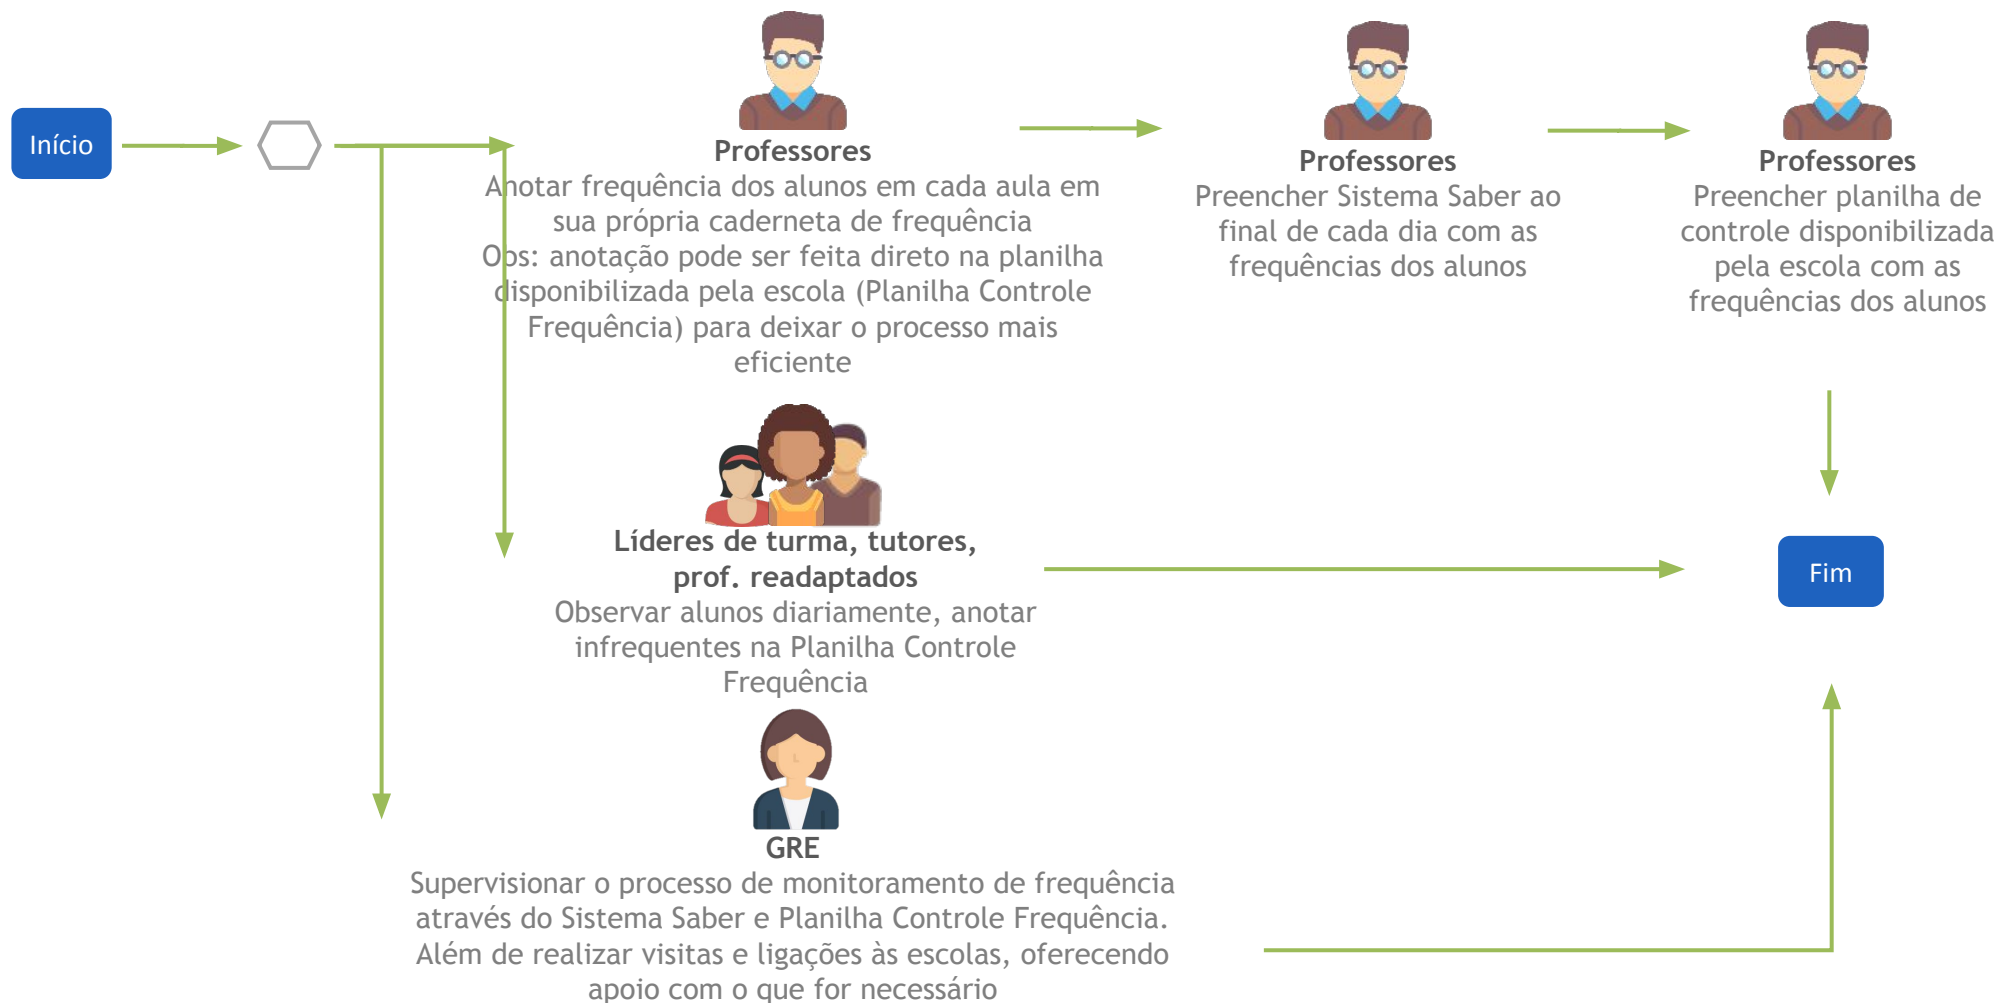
Início

Professores
Anotar frequência dos alunos em cada aula em sua própria caderneta de frequência
Obs: anotação pode ser feita direto na planilha disponibilizada pela escola (Planilha Controle Frequência) para deixar o processo mais eficiente

Professores
Preencher Sistema Saber ao final de cada dia com as frequências dos alunos

Professores
Preencher planilha de controle disponibilizada pela escola com as frequências dos alunos

Líderes de turma, tutores, prof. readaptados
Observar alunos diariamente, anotar infrequentes na Planilha Controle Frequência

Fim

GRE
Supervisionar o processo de monitoramento de frequência através do Sistema Saber e Planilha Controle Frequência. Além de realizar visitas e ligações às escolas, oferecendo apoio com o que for necessário